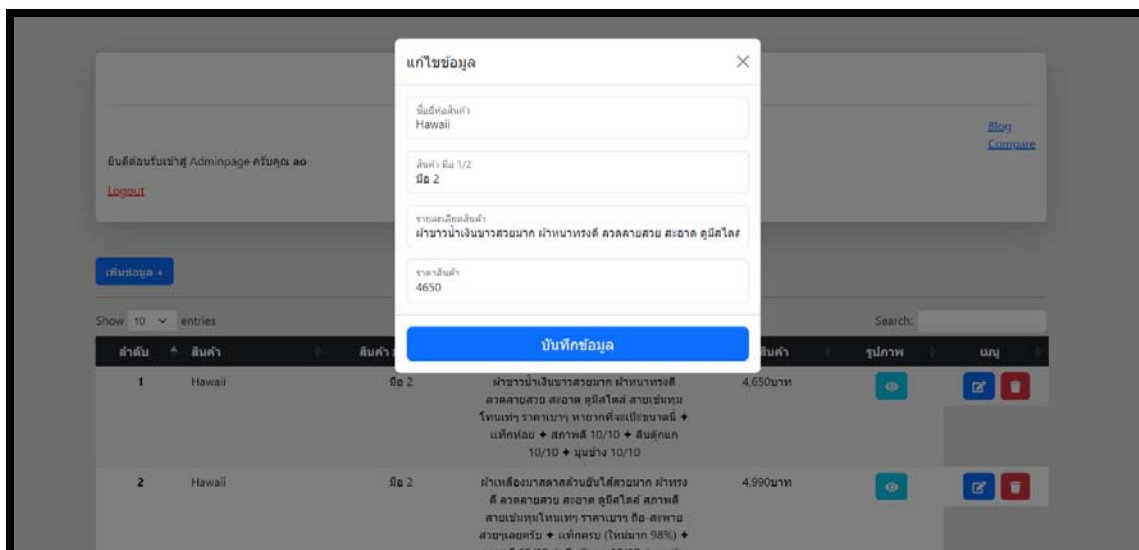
แก้ไขข้อมูล

ชื่อยี่ห้อสินค้า
Hawaii

สินค้า มือ 1/2
มือ 2

รายละเอียดสินค้า
ผ้าขาวน้ำเงินขาวสวยมาก ผ้าหนาทรงดี ลวดลายสวย สะอาด ดูมีสไตล์

ราคาสินค้า
4650

บันทึกข้อมูล

ยินดีต้อนรับเข้าสู่ Adminpage ครับคุณ ao

Logout

Blog
Compare

เพิ่มข้อมูล +

Show 10 entries

Search:

| ลำดับ | สินค้า | สินค้า | | สินค้า | รูปภาพ | เมนู |
|---|---|---|---|---|---|---|
| 1 | Hawaii | มือ 2 | ผ้าขาวน้ำเงินขาวสวยมาก ผ้าหนาทรงดี ลวดลายสวย สะอาด ดูมีสไตล์ สายเข้มทุมโทนเท่ๆ ราคาเบาๆ หายากที่จะเปิดขายนี้ ✦ แท็กห่อย ✦ สภาพดี 10/10 ✦ ต้นตุ๊กแก 10/10 ✦ มุมข้าง 10/10 | 4,650บาท | | |
| 2 | Hawaii | มือ 2 | ผ้าเหลืองมาสลาสลับยืนใส่สวยมาก ผ้าทรงดี ลวดลายสวย สะอาด ดูมีสไตล์ สภาพดี สายเข้มทุมโทนเท่ๆ ราคาเบาๆ ถือ-สะพาย สวยๆเลยครับ ✦ แท็กครบ (ใหม่มาก 98%) ✦ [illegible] | 4,990บาท | | |